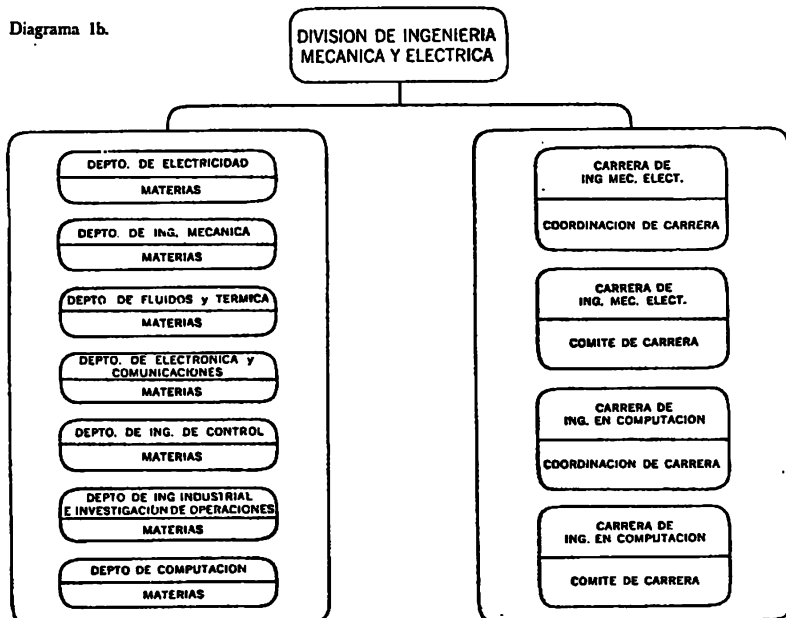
Diagrama 1b.

DIVISION DE INGENIERIA MECANICA Y ELECTRICA

DEPTO. DE ELECTRICIDAD
MATERIAS

DEPTO. DE ING. MECANICA
MATERIAS

DEPTO DE FLUIDOS y TERMICA
MATERIAS

DEPTO. DE ELECTRONICA y COMUNICACIONES
MATERIAS

DEPTO. DE ING. DE CONTROL
MATERIAS

DEPTO DE ING INDUSTRIAL E INVESTIGACION DE OPERACIONES
MATERIAS

DEPTO DE COMPUTACION
MATERIAS

CARRERA DE ING MEC. ELECT.
COORDINACION DE CARRERA

CARRERA DE ING. MEC. ELECT.
COMITE DE CARRERA

CARRERA DE ING. EN COMPUTACION
COORDINACION DE CARRERA

CARRERA DE ING. EN COMPUTACION
COMITE DE CARRERA